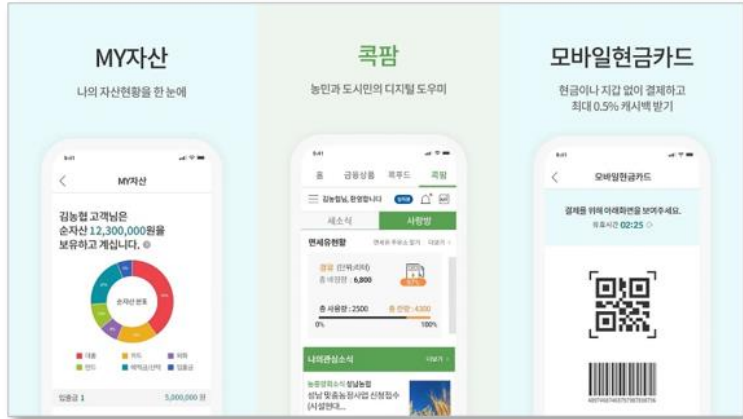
MY자산

나의 자산현황을 한 눈에

9:41

MY자산

김농협 고객님은 순자산 12,300,000원을 보유하고 계십니다.

순자산 분포

대출 카드 외화 펀드 예적금신탁 입출금

입출금 1

5,000,000 원

콕팜

농민과 도시민의 디지털 도우미

9:41

홈 금융상품 콕푸드 콕팜

김농협님, 환영합니다

새소식 사랑방

면세유현황

총 사용량 : 2500

100%

나의관심소식

농정정책소식 성남농협

성남 및 중농정사업 신청접수 (시설원예...

모바일현금카드

현금이나 지갑 없이 결제하고 최대 0.5% 캐시백 받기

9:41

모바일현금카드

결제를 위해 아래화면을 보여주세요.

유효시간 02:25